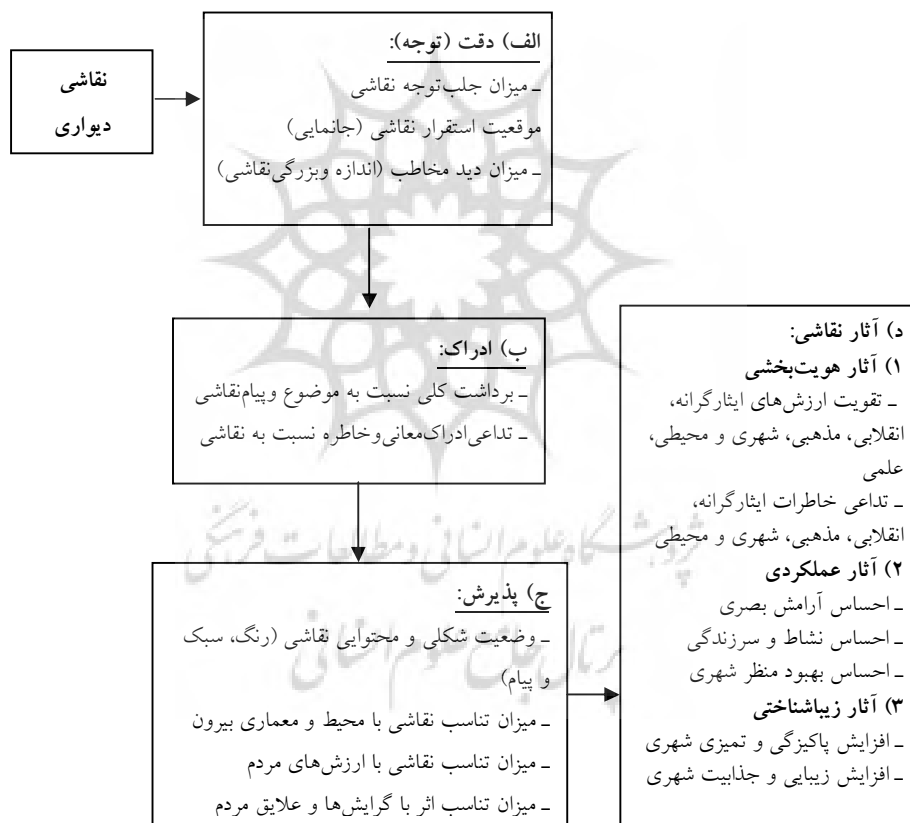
نقاشی دیواری

الف) دقت (توجه):
ـ میزان جلب‌توجه نقاشی
موقعیت استقرار نقاشی (جانمایی)
ـ میزان دید مخاطب (اندازه وبزرگی‌نقاشی)

ب) ادراک:
ـ برداشت کلی نسبت به موضوع وپیام‌نقاشی
ـ تداعی‌ادراک‌معانی‌وخاطره نسبت به نقاشی

ج) پذیرش:
ـ وضعیت شکلی و محتوایی نقاشی (رنگ، سبک و پیام)
ـ میزان تناسب نقاشی با محیط و معماری بیرون
ـ میزان تناسب نقاشی با ارزش‌های مردم
ـ میزان تناسب اثر با گرایش‌ها و علایق مردم

د) آثار نقاشی:
۱) آثار هویت‌بخشی
ـ تقویت ارزش‌های ایثارگرانه، انقلابی، مذهبی، شهری و محیطی، علمی
ـ تداعی خاطرات ایثارگرانه، انقلابی، مذهبی، شهری و محیطی
۲) آثار عملکردی
ـ احساس آرامش بصری
ـ احساس نشاط و سرزندگی
ـ احساس بهبود منظر شهری
۳) آثار زیباشناختی
ـ افزایش پاکیزگی و تمیزی شهری
ـ افزایش زیبایی و جذابیت شهری

پژوهشگاه علوم انسانی و مطالعات فرهنگی
پرتال جامع علوم انسانی